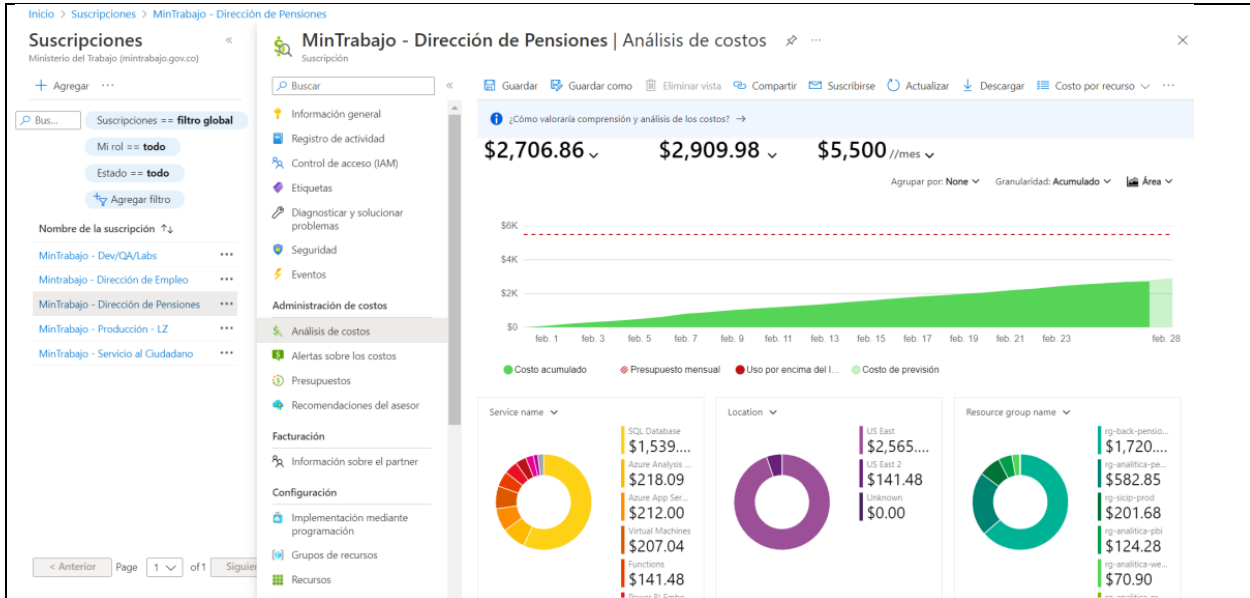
Inicio > Suscripciones > MinTrabajo - Dirección de Pensiones

Suscripciones
Ministerio del Trabajo (mintrabajo.gov.co)

+ Agregar ···

Bus...
Suscripciones == filtro global
Mi rol == todo
Estado == todo
Agregar filtro

Nombre de la suscripción ↑↓
MinTrabajo - Dev/QA/Labs ···
Mintrabajo - Dirección de Empleo ···
MinTrabajo - Dirección de Pensiones ···
MinTrabajo - Producción - LZ ···
MinTrabajo - Servicio al Ciudadano ···

< Anterior Page 1 of 1 Siguie

MinTrabajo - Dirección de Pensiones | Análisis de costos
Suscripción

Buscar
Información general
Registro de actividad
Control de acceso (IAM)
Etiquetas
Diagnosticar y solucionar problemas
Seguridad
Eventos
Administración de costos
Análisis de costos
Alertas sobre los costos
Presupuestos
Recomendaciones del asesor
Facturación
Información sobre el partner
Configuración
Implementación mediante programación
Grupos de recursos
Recursos

Guardar Guardar como Eliminar vista Compartir Suscribirse Actualizar Descargar Costo por recurso ···

¿Cómo valoraría comprensión y análisis de los costos? →

$2,706.86 $2,909.98 $5,500 /mes

Agrupar por: None Granularidad: Acumulado Área

$6K
$4K
$2K
$0
feb. 1 feb. 3 feb. 5 feb. 7 feb. 9 feb. 11 feb. 13 feb. 15 feb. 17 feb. 19 feb. 21 feb. 23 feb. 28

Costo acumulado Presupuesto mensual Uso por encima del l... Costo de previsión

Service name
SQL Database $1,539....
Azure Analysis ... $218.09
Azure App Ser... $212.00
Virtual Machines $207.04
Functions $141.48

Location
US East $2,565....
US East 2 $141.48
Unknown $0.00

Resource group name
rg-back-pensio... $1,720....
rg-analitica-pe... $582.85
rg-sicip-prod $201.68
rg-analitica-pbi $124.28
rg-analitica-we... $70.90